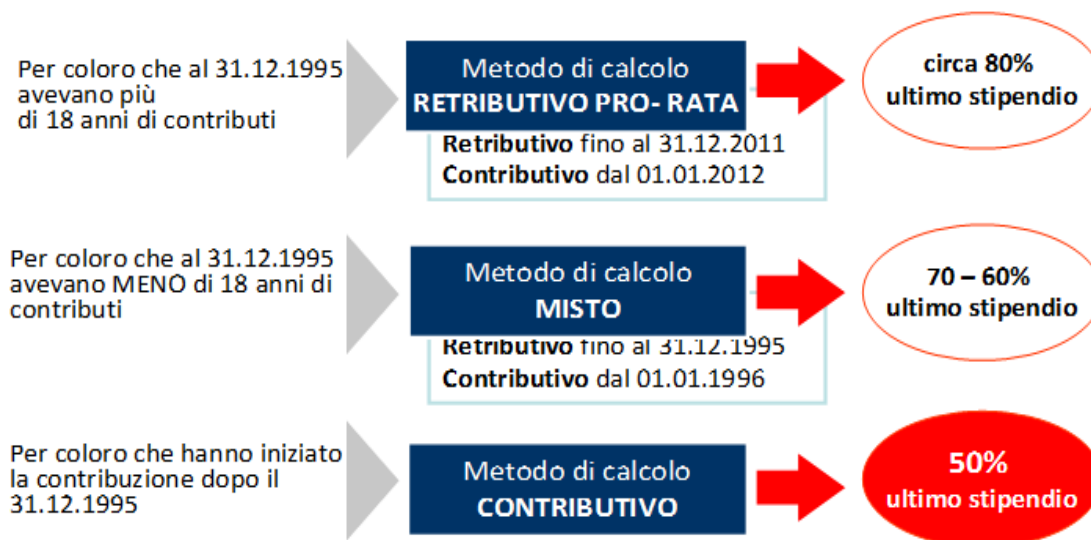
Per coloro che al 31.12.1995 avevano più di 18 anni di contributi

Metodo di calcolo
RETRIBUTIVO PRO- RATA

Retributivo fino al 31.12.2011
Contributivo dal 01.01.2012

circa 80%
ultimo stipendio

Per coloro che al 31.12.1995 avevano MENO di 18 anni di contributi

Metodo di calcolo
MISTO

Retributivo fino al 31.12.1995
Contributivo dal 01.01.1996

70 – 60%
ultimo stipendio

Per coloro che hanno iniziato la contribuzione dopo il 31.12.1995

Metodo di calcolo
CONTRIBUTIVO

50%
ultimo stipendio